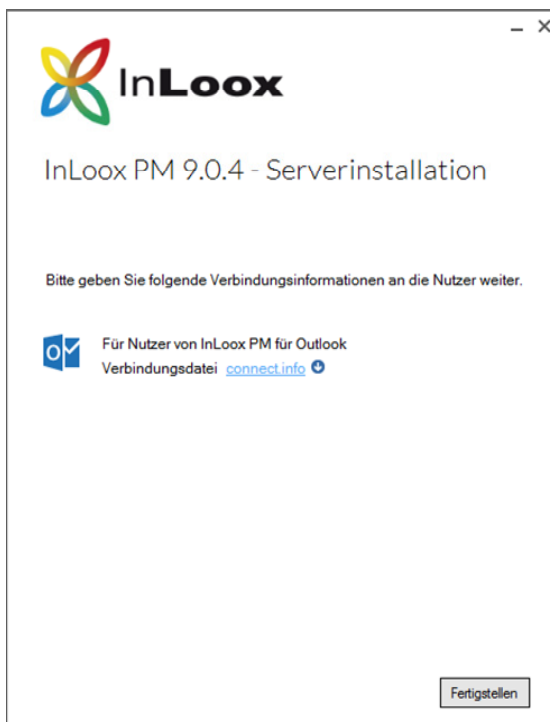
– ×

InLoox

InLoox PM 9.0.4 - Serverinstallation

Bitte geben Sie folgende Verbindungsinformationen an die Nutzer weiter.

Für Nutzer von InLoox PM für Outlook
Verbindungsdatei connect.info

Fertigstellen